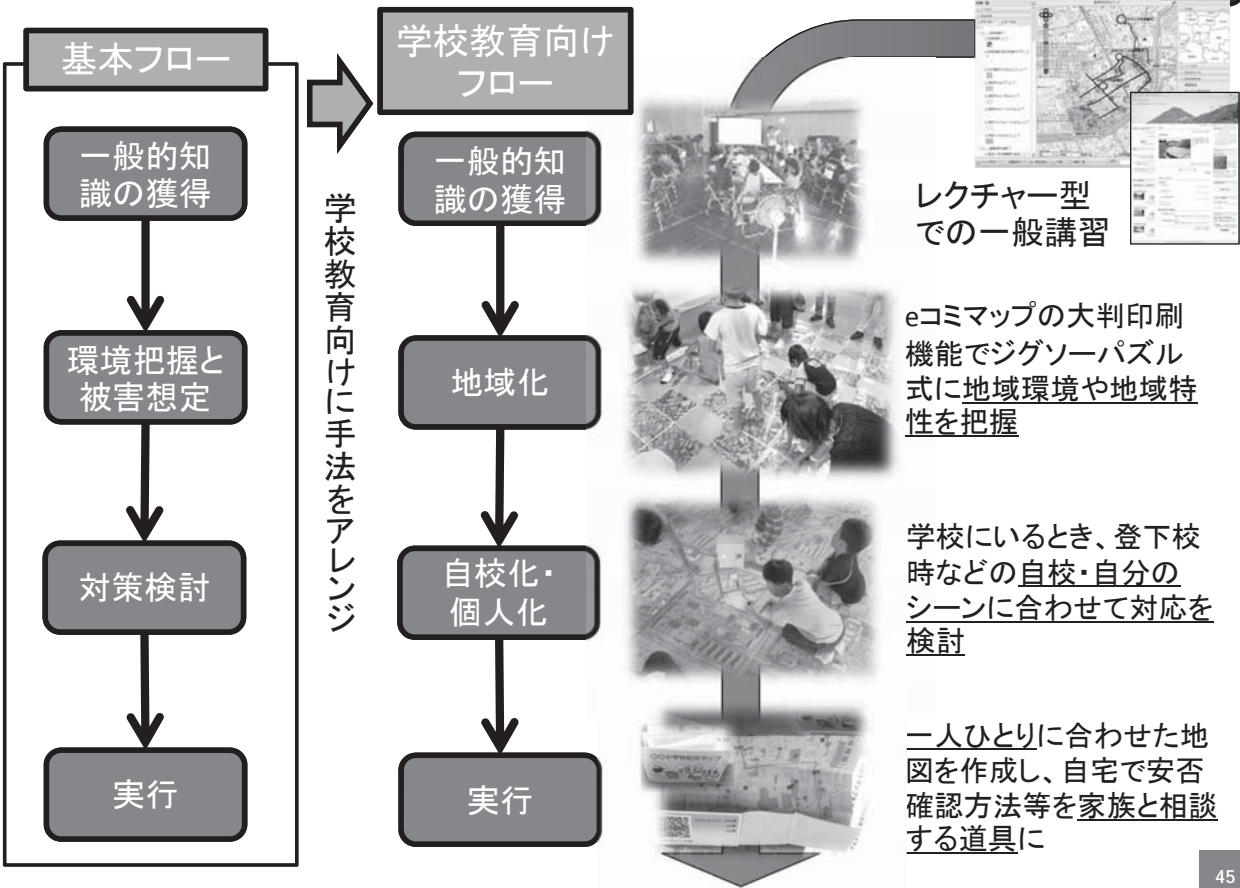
基本フロー

一般的知識の獲得

環境把握と被害想定

対策検討

実行

学校教育向けに手法をアレンジ

学校教育向けフロー

一般的知識の獲得

地域化

自校化・個人化

実行

レクチャー型での一般講習

eコミマップの大判印刷機能でジグソーパズル式に地域環境や地域特性を把握

学校にいるとき、登下校時などの自校・自分のシーンに合わせて対応を検討

一人ひとりに合わせた地図を作成し、自宅で安否確認方法等を家族と相談する道具に

45